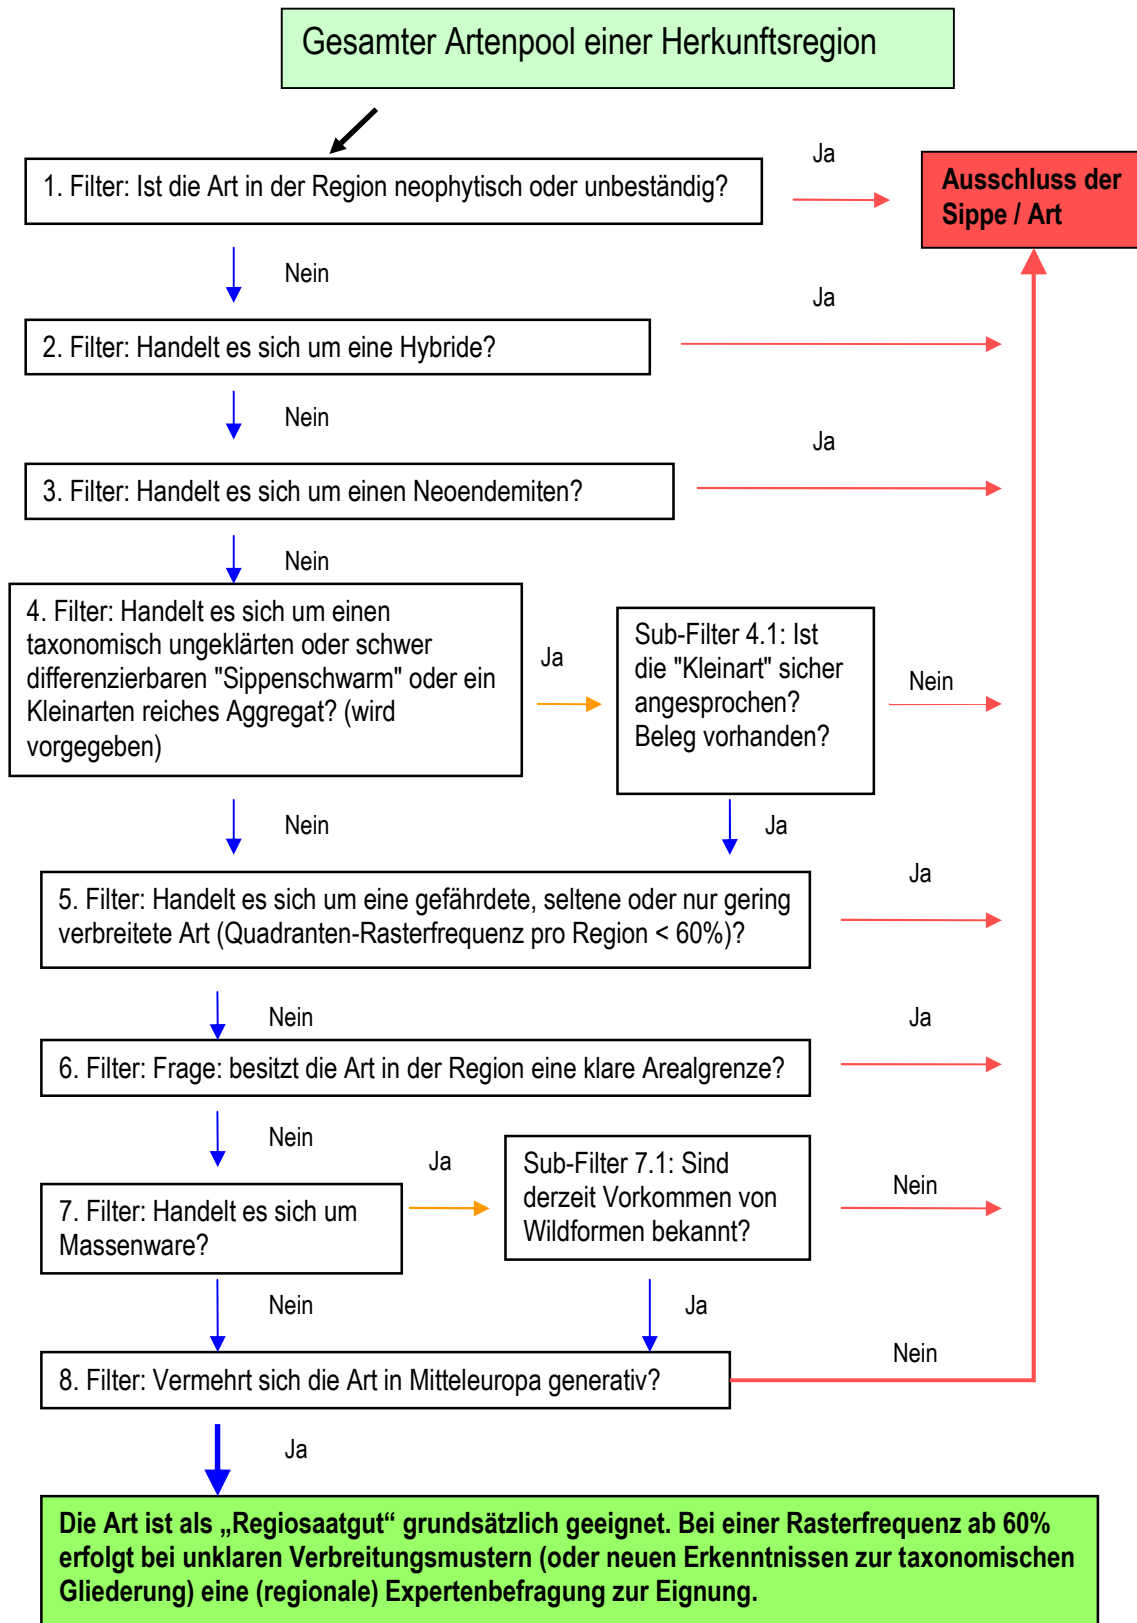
Gesamter Artenpool einer Herkunftsregion

1. Filter: Ist die Art in der Region neophytisch oder unbeständig?

Ja

Ausschluss der Sippe / Art

Nein

2. Filter: Handelt es sich um eine Hybride?

Ja

Nein

3. Filter: Handelt es sich um einen Neoendemiten?

Ja

Nein

4. Filter: Handelt es sich um einen taxonomisch ungeklärten oder schwer differenzierbaren "Sippenschwarm" oder ein Kleinarten reiches Aggregat? (wird vorgegeben)

Ja

Sub-Filter 4.1: Ist die "Kleinart" sicher angesprochen? Beleg vorhanden?

Nein

Nein

Ja

5. Filter: Handelt es sich um eine gefährdete, seltene oder nur gering verbreitete Art (Quadranten-Rasterfrequenz pro Region < 60%)?

Ja

Nein

6. Filter: Frage: besitzt die Art in der Region eine klare Arealgrenze?

Ja

Nein

7. Filter: Handelt es sich um Massenware?

Ja

Sub-Filter 7.1: Sind derzeit Vorkommen von Wildformen bekannt?

Nein

Nein

Ja

8. Filter: Vermehrt sich die Art in Mitteleuropa generativ?

Nein

Ja

Die Art ist als „Regiosaatgut“ grundsätzlich geeignet. Bei einer Rasterfrequenz ab 60% erfolgt bei unklaren Verbreitungsmustern (oder neuen Erkenntnissen zur taxonomischen Gliederung) eine (regionale) Expertenbefragung zur Eignung.